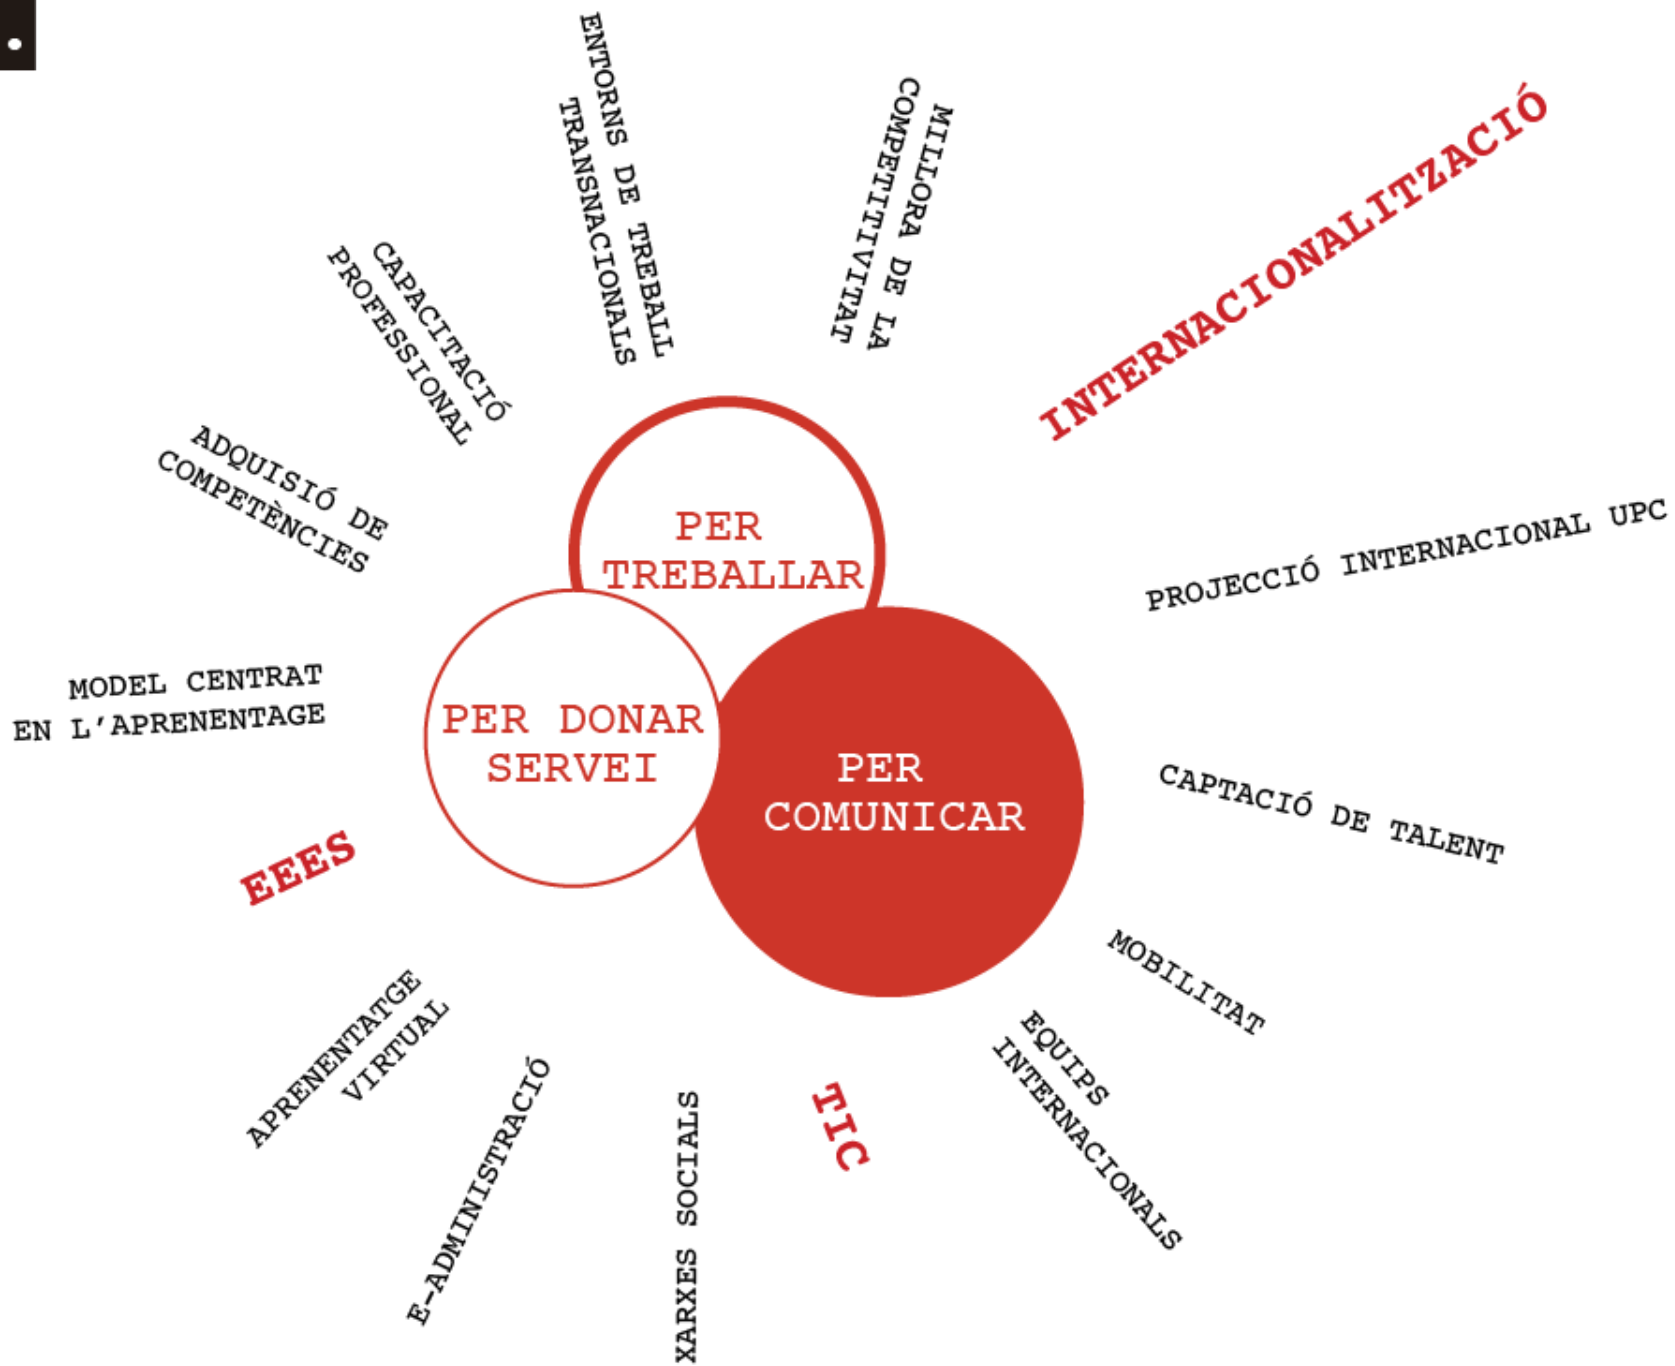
ENTORNS DE TREBALL TRANSNACIONALS

MILLORA DE LA COMPETITIVITAT

INTERNACIONALITZACIÓ

CAPACITACIÓ PROFESSIONAL

ADQUISIÓ DE COMPETÈNCIES

PER TREBALLAR

PROJECCIÓ INTERNACIONAL UPC

MODEL CENTRAT EN L'APRENENTAGE

PER DONAR SERVEI

PER COMUNICAR

CAPTACIÓ DE TALENT

EEES

MOBILITAT

APRENENTATGE VIRTUAL

E-ADMINISTRACIÓ

XARXES SOCIALS

TIC

EQUIPS INTERNACIONALS